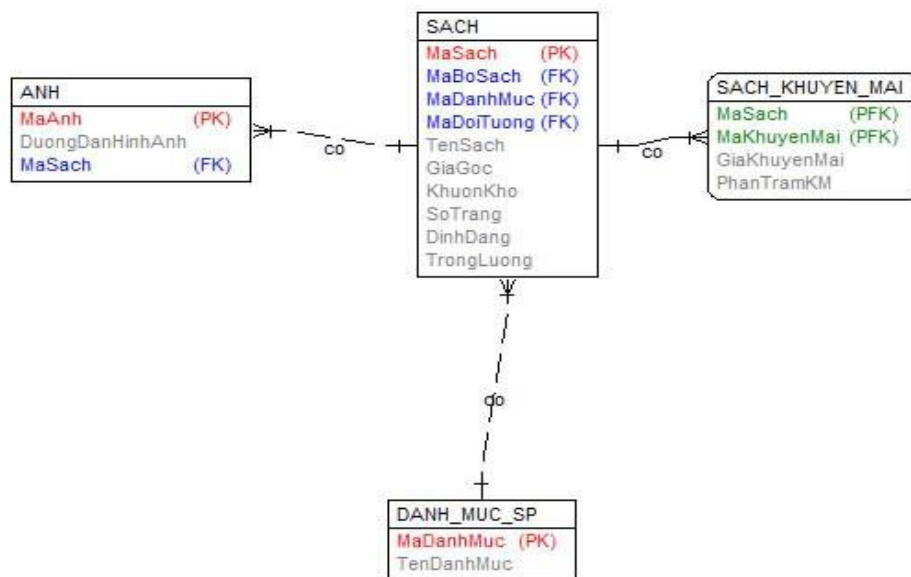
ANH
MaAnh (PK)
DuongDanHinhAnh
MaSach (FK)

co

SACH
MaSach (PK)
MaBoSach (FK)
MaDanhMuc (FK)
MaDoiTuong (FK)
TenSach
GiaGoc
KhuonKho
SoTrang
DinhDang
TrongLuong

co

SACH_KHUYEN_MAI
MaSach (PFK)
MaKhuyenMai (PFK)
GiaKhuyenMai
PhanTramKM

co

DANH_MUC_SP
MaDanhMuc (PK)
TenDanhMuc